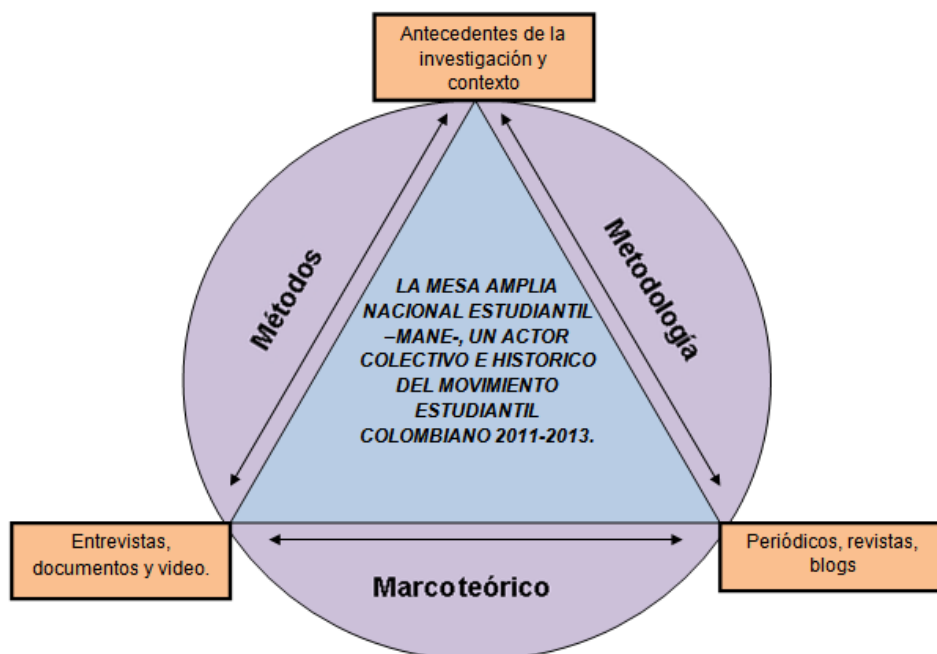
Antecedentes de la investigación y contexto

Métodos

Metodología

LA MESA AMPLIA NACIONAL ESTUDIANTIL –MANE-, UN ACTOR COLECTIVO E HISTORICO DEL MOVIMIENTO ESTUDIANTIL COLOMBIANO 2011-2013.

Entrevistas, documentos y video.

Periódicos, revistas, blogs

Marcoteórico